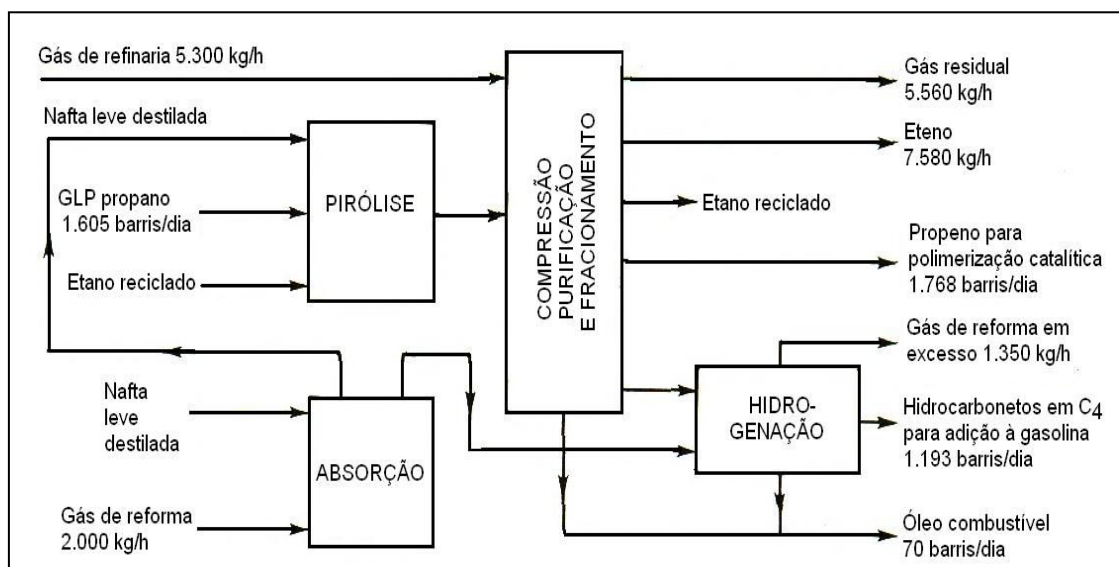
Gás de refinaria 5.300 kg/h

Nafta leve destilada

GLP propano 1.605 barris/dia

Etano reciclado

PIRÓLISE

COMPRESSÃO PURIFICAÇÃO E FRACIONAMENTO

Gás residual 5.560 kg/h

Eteno 7.580 kg/h

Etano reciclado

Propeno para polimerização catalítica 1.768 barris/dia

Gás de reforma em excesso 1.350 kg/h

Nafta leve destilada

ABSORÇÃO

HIDRO-GENAÇÃO

Hidrocarbonetos em $C_4$ para adição à gasolina 1.193 barris/dia

Gás de reforma 2.000 kg/h

Óleo combustível 70 barris/dia